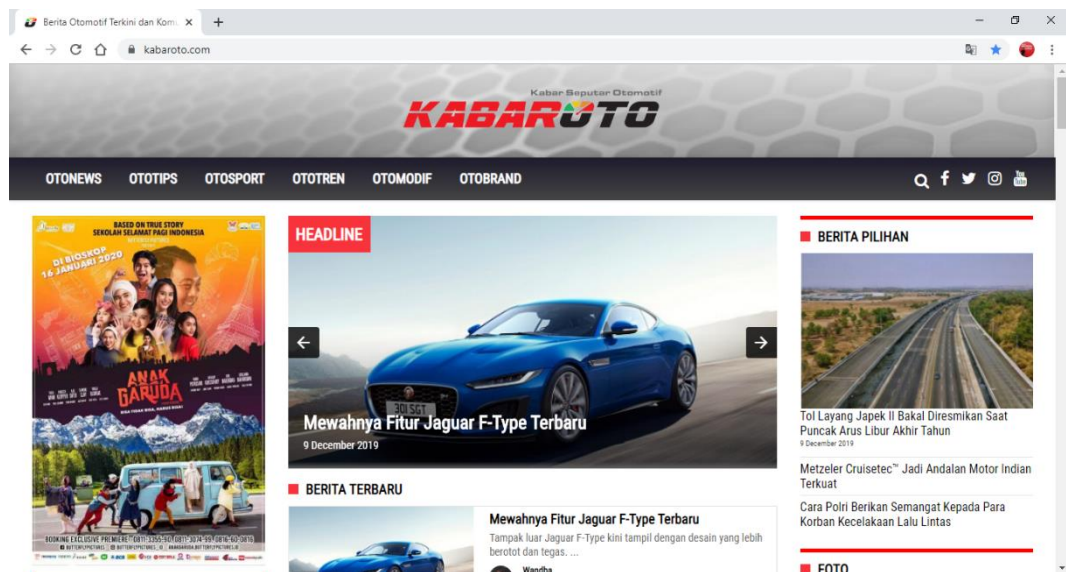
Berita Otomotif Terkini dan Kom ×

kabaroto.com

Kabar Seputar Otomotif
KABAROTO

OTONEWS OTOTIPS OTOSPORT OTOTREN OTOMODIF OTOBRAND

BASED ON TRUE STORY
SEKOLAH SELAMAT PAGI INDONESIA
DI BIOSKOP 16 JANUARI 2020
ANAK GARUDA

HEADLINE

Mewahnya Fitur Jaguar F-Type Terbaru
9 December 2019

BERITA TERBARU

Mewahnya Fitur Jaguar F-Type Terbaru
Tampak luar Jaguar F-Type kini tampil dengan desain yang lebih berotot dan tegas. ...
Wandha

BERITA PILIHAN

Tol Layang Japek II Bakal Diresmikan Saat Puncak Arus Libur Akhir Tahun
9 December 2019

Metzeler Cruisetec™ Jadi Andalan Motor Indian Terkuat

Cara Polri Berikan Semangat Kepada Para Korban Kecelakaan Lalu Lintas

FOTO